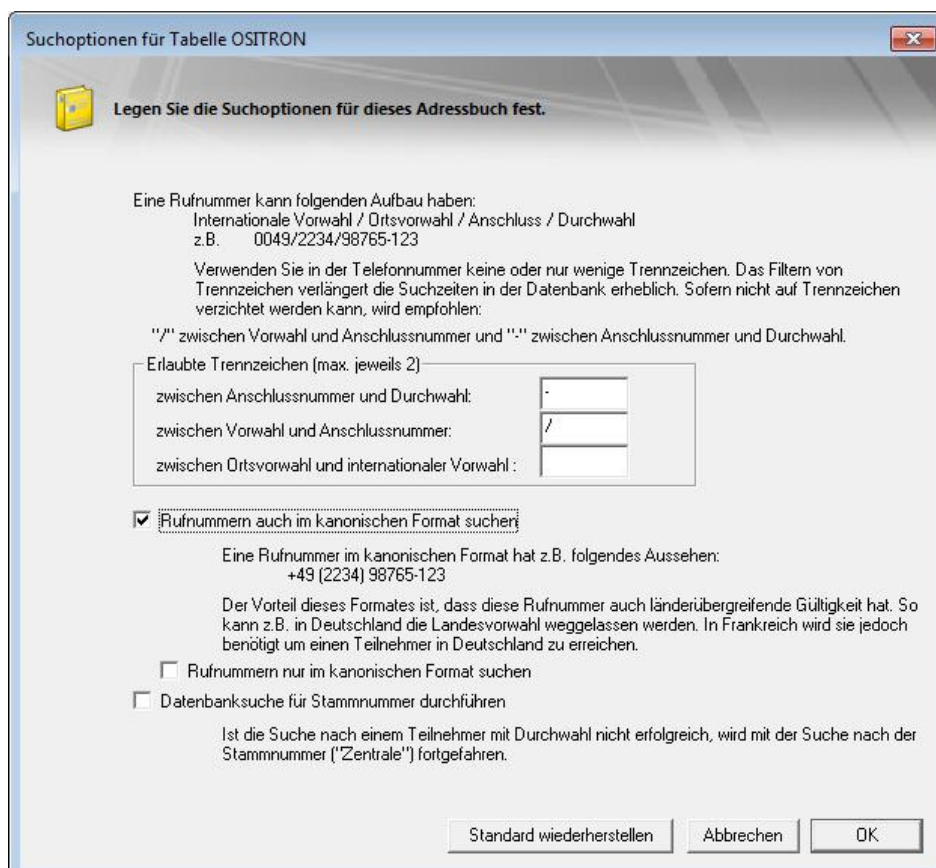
Suchoptionen für Tabelle OSITRON

Legen Sie die Suchoptionen für dieses Adressbuch fest.

Eine Rufnummer kann folgenden Aufbau haben:
Internationale Vorwahl / Ortsvorwahl / Anschluss / Durchwahl
z.B. 0049/2234/98765-123

Verwenden Sie in der Telefonnummer keine oder nur wenige Trennzeichen. Das Filtern von Trennzeichen verlängert die Suchzeiten in der Datenbank erheblich. Sofern nicht auf Trennzeichen verzichtet werden kann, wird empfohlen:

"/" zwischen Vorwahl und Anschlussnummer und "-" zwischen Anschlussnummer und Durchwahl.

Erlaubte Trennzeichen (max. jeweils 2)

zwischen Anschlussnummer und Durchwahl: -

zwischen Vorwahl und Anschlussnummer: /

zwischen Ortsvorwahl und internationaler Vorwahl :

☑ Rufnummern auch im kanonischen Format suchen

Eine Rufnummer im kanonischen Format hat z.B. folgendes Aussehen:
+49 (2234) 98765-123

Der Vorteil dieses Formates ist, dass diese Rufnummer auch länderübergreifende Gültigkeit hat. So kann z.B. in Deutschland die Landesvorwahl weggelassen werden. In Frankreich wird sie jedoch benötigt um einen Teilnehmer in Deutschland zu erreichen.

☐ Rufnummern nur im kanonischen Format suchen

☐ Datenbanksuche für Stammnummer durchführen

Ist die Suche nach einem Teilnehmer mit Durchwahl nicht erfolgreich, wird mit der Suche nach der Stammnummer ("Zentrale") fortgefahren.

Standard wiederherstellen | Abbrechen | OK